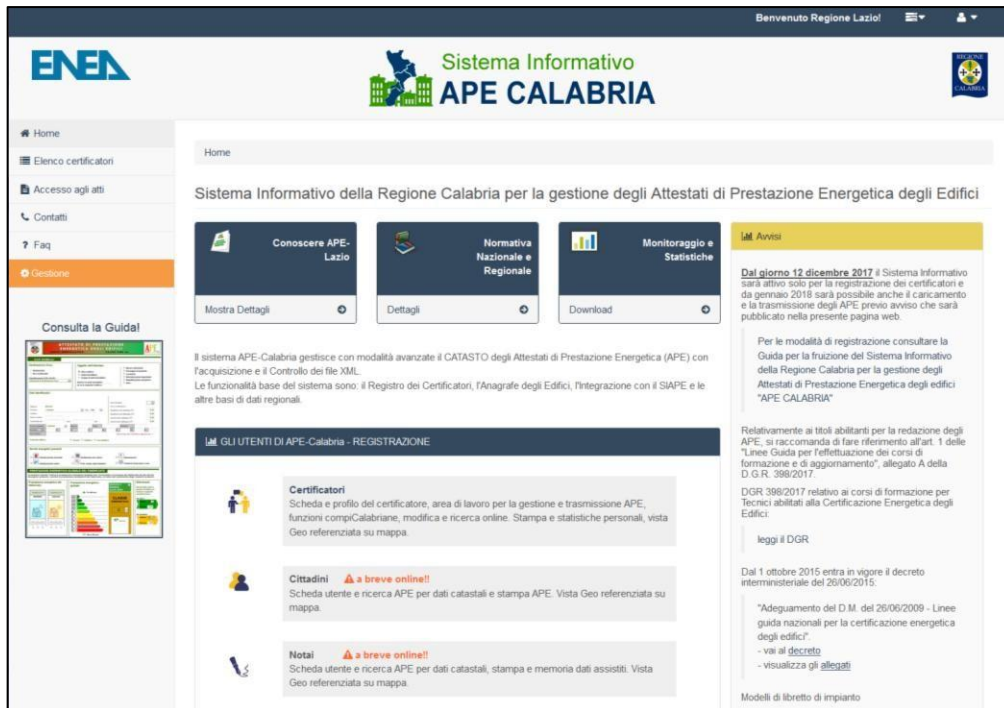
Benvenuto Regione Lazio!

ENEA

Sistema Informativo
APE CALABRIA

REGIONE CALABRIA

Home
Elenco certificatori
Accesso agli atti
Contatti
? Faq
Gestione

Consulta la Guida!

Home

Sistema Informativo della Regione Calabria per la gestione degli Attestati di Prestazione Energetica degli Edifici

Conoscere APE-Lazio
Mostra Dettagli

Normativa Nazionale e Regionale
Dettagli

Monitoraggio e Statistiche
Download

Il sistema APE-Calabria gestisce con modalità avanzate il CATASTO degli Attestati di Prestazione Energetica (APE) con l'acquisizione e il Controllo dei file XML.
Le funzionalità base del sistema sono: il Registro dei Certificatori, l'Anagrafe degli Edifici, l'Integrazione con il SIAPE e le altre basi di dati regionali.

GLI UTENTI DI APE-Calabria - REGISTRAZIONE

Certificatori
Scheda e profilo del certificatore, area di lavoro per la gestione e trasmissione APE, funzioni compiCalabriane, modifica e ricerca online. Stampa e statistiche personali, vista Geo referenziata su mappa.

Cittadini a breve online!!
Scheda utente e ricerca APE per dati catastali e stampa APE. Vista Geo referenziata su mappa.

Notai a breve online!!
Scheda utente e ricerca APE per dati catastali, stampa e memoria dati assistiti. Vista Geo referenziata su mappa.

Avvisi

Dal giorno 12 dicembre 2017 il Sistema Informativo sarà attivo solo per la registrazione dei certificatori e da gennaio 2018 sarà possibile anche il caricamento e la trasmissione degli APE previo avviso che sarà pubblicato nella presente pagina web.

Per le modalità di registrazione consultare la Guida per la fruizione del Sistema Informativo della Regione Calabria per la gestione degli Attestati di Prestazione Energetica degli edifici "APE CALABRIA"

Relativamente ai titoli abilitanti per la redazione degli APE, si raccomanda di fare riferimento all'art. 1 delle "Linee Guida per l'effettuazione dei corsi di formazione e di aggiornamento", allegato A della D.G.R. 398/2017.

DGR 398/2017 relativo ai corsi di formazione per Tecnici abilitati alla Certificazione Energetica degli Edifici:

leggi il DGR

Dal 1 ottobre 2015 entra in vigore il decreto interministeriale del 26/06/2015:

"Adeguamento del D.M. del 26/06/2009 - Linee guida nazionali per la certificazione energetica degli edifici".
- vai al decreto
- visualizza gli allegati

Modelli di libretto di impianto